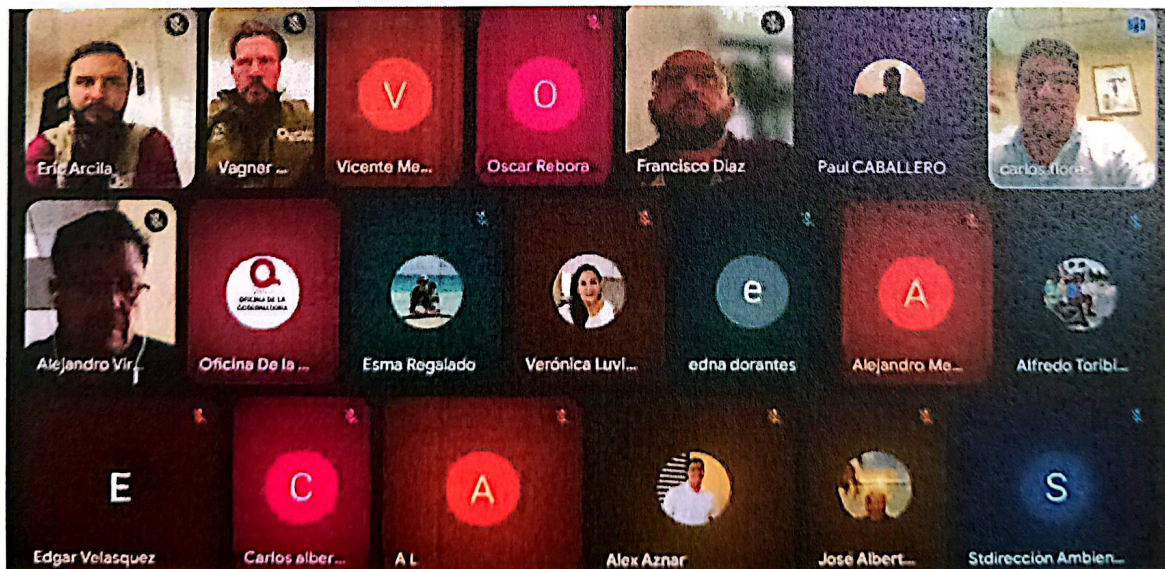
Eric Arcila

Vagner ...

V

Vicente Me...

O

Oscar Rebora

Francisco Diaz

Paul CABALLERO

carlos flore...

Alejandro Vi...

OFICINA DE LA GOBERNADORA

Oficina De la ...

Esma Regalado

Verónica Luvi...

e

edna dorantes

A

Alejandro Me...

Alfredo Toribi...

E

Edgar Velasquez

C

Carlos alber...

A

A L

Alex Aznar

Jose Albert...

S

Stdirección Ambien...